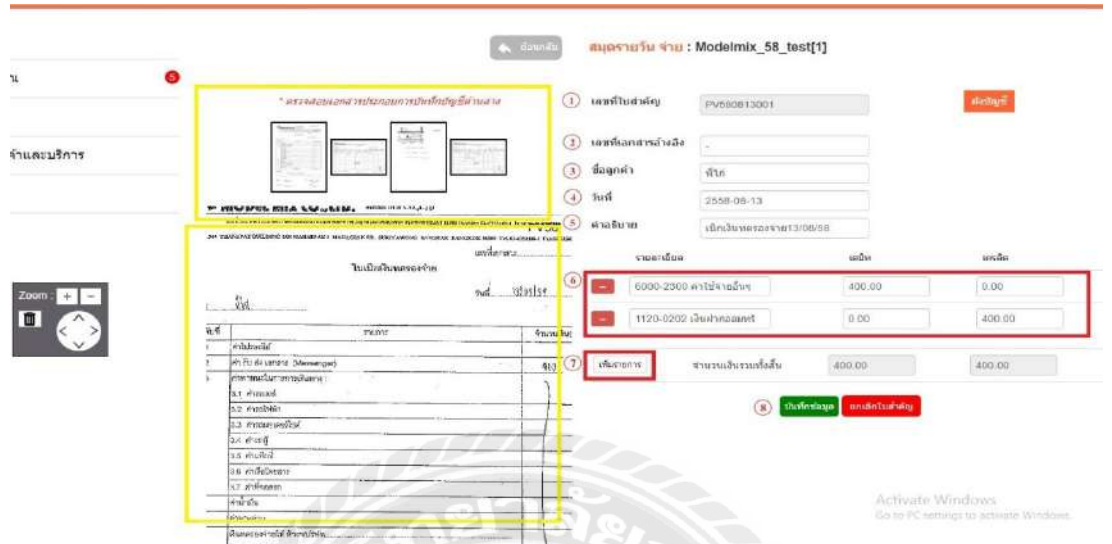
ย้อนกลับ สมุดรายวัน จ่าย : Modelmix_58_test[1]

น 5

ค้าและบริการ

Zoom : + −

* ตรวจสอบเอกสารประกอบการบันทึกบัญชีด้านล่าง

ใบเบิกเงินทดรองจ่าย

วันที่ 13/08/58

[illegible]

| ลำดับ | รายการ | จำนวนเงิน |
|---|---|---|
| 1 | ค่าไปรษณีย์ | |
| 2 | ค่า รับ ส่ง เอกสาร (Messenger) | 400 |
| 3 | ค่าพาหนะในการเดินทาง | |
| | 3.1 ค่าน้ำมัน | |
| | 3.2 ค่าแท็กซี่ | |
| | 3.3 ค่าทางด่วน/ค่าที่จอดรถ | |
| | 3.4 ค่ารถตู้ | |
| | 3.5 ค่ารถไฟ | |
| | 3.6 ค่าเรือ/เครื่องบิน | |
| | 3.7 ค่าที่พัก | |
| | ค่าน้ำมัน | |
| | ค่าเบี้ยเลี้ยง | |
| | เงินทดรองจ่ายให้ตัวแทนจำหน่าย | |

1 เลขที่ใบสำคัญ PV580813001 ผังบัญชี

2 เลขที่เอกสารอ้างอิง -

3 ชื่อลูกค้า พีท

4 วันที่ 2558-08-13

5 คำอธิบาย เบิกเงินทดรองจ่าย13/08/58

6
| รายละเอียด | เดบิต | เครดิต |
|---|---|---|
| 6000-2300 ค่าใช้จ่ายอื่นๆ | 400.00 | 0.00 |
| 1120-0202 เงินฝากออมทรัพย์ | 0.00 | 400.00 |

7 เพิ่มรายการ จำนวนเงินรวมทั้งสิ้น 400.00 400.00

8 บันทึกข้อมูล ยกเลิกใบสำคัญ

Activate Windows
Go to PC settings to activate Windows.